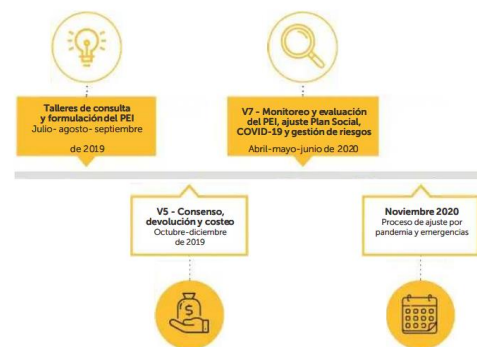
Talleres de consulta y formulacióndel PEI
Julio- agosto- septiembre

de 2019

V7 - Monitoreo y evaluación del PEI, ajuste Plan Social, COVID-19 y gestión de riesgos
Abril-mayo-junio de 2020

V5 - Consenso, devolución y costeo
Octubre-diciembre de 2019

Noviembre 2020
Proceso de ajuste por pandemia y emergencias